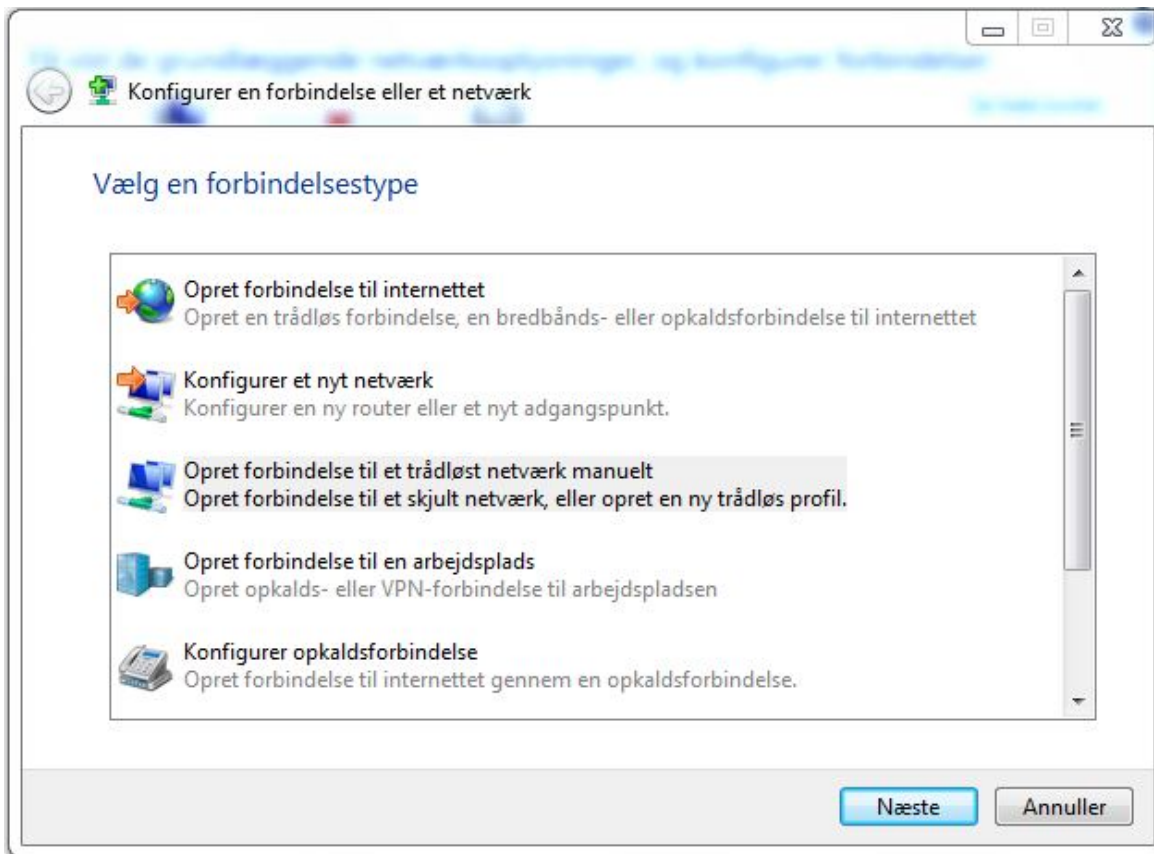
Konfigurer en forbindelse eller et netværk

Vælg en forbindelsestype

Opret forbindelse til internettet
Opret en trådløs forbindelse, en bredbånds- eller opkaldsforbindelse til internettet

Konfigurer et nyt netværk
Konfigurer en ny router eller et nyt adgangspunkt.

Opret forbindelse til et trådløst netværk manuelt
Opret forbindelse til et skjult netværk, eller opret en ny trådløs profil.

Opret forbindelse til en arbejdsplads
Opret opkalds- eller VPN-forbindelse til arbejdspladsen

Konfigurer opkaldsforbindelse
Opret forbindelse til internettet gennem en opkaldsforbindelse.

Næste
Annuller